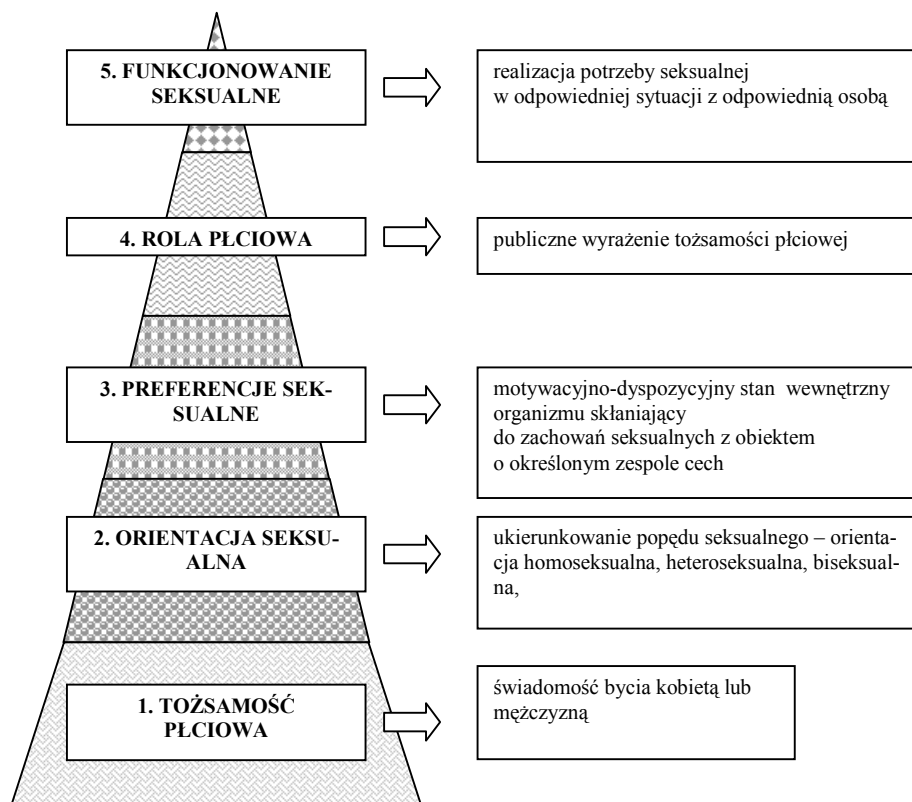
5. FUNKCJONOWANIE SEKSUALNE

realizacja potrzeby seksualnej w odpowiedniej sytuacji z odpowiednią osobą

4. ROLA PŁCIOWA

publiczne wyrażenie tożsamości płciowej

3. PREFERENCJE SEKSUALNE

motywacyjno-dyspozycyjny stan wewnętrzny organizmu skłaniający do zachowań seksualnych z obiektem o określonym zespole cech

2. ORIENTACJA SEKSUALNA

ukierunkowanie popędu seksualnego – orientacja homoseksualna, heteroseksualna, biseksualna,

1. TOŻSAMOŚĆ PŁCIOWA

świadomość bycia kobietą lub mężczyzną